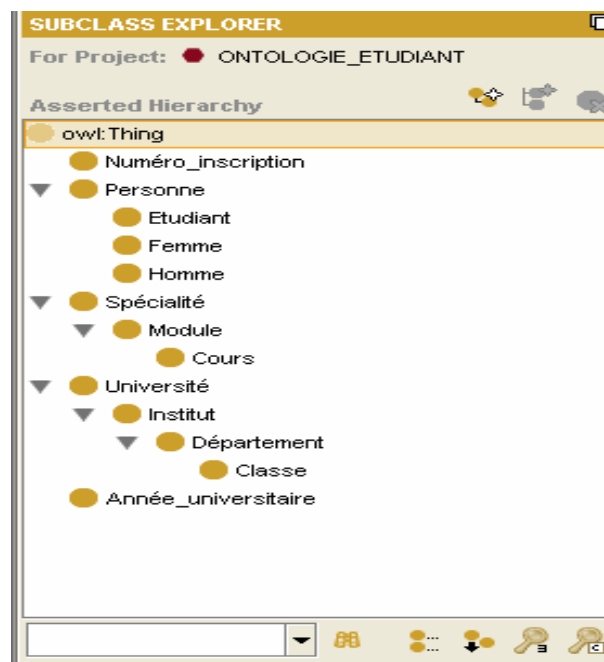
SUBCLASS EXPLORER

For Project: ONTOLOGIE_ETUDIANT

Asserted Hierarchy

owl:Thing
Numéro_inscription
Personne
Etudiant
Femme
Homme
Spécialité
Module
Cours
Université
Institut
Département
Classe
Année_universitaire